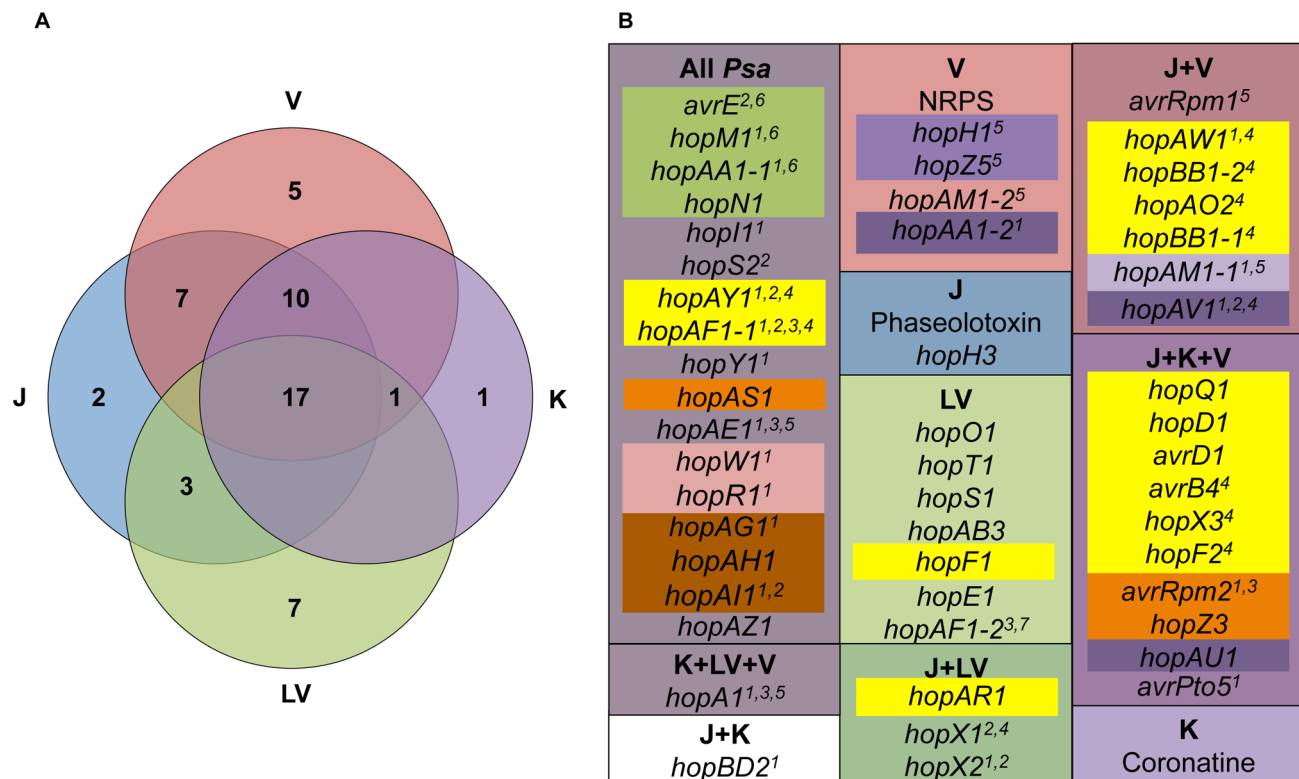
A

V

5

7

10

J

2

17

1

1

K

3

7

LV

B

All *Psa*
*avrE*$^{2,6}$
*hopM1*$^{1,6}$
*hopAA1-1*$^{1,6}$
*hopN1*
*hopI1*$^{1}$
*hopS2*$^{2}$
*hopAY1*$^{1,2,4}$
*hopAF1-1*$^{1,2,3,4}$
*hopY1*$^{1}$
*hopAS1*
*hopAE1*$^{1,3,5}$
*hopW1*$^{1}$
*hopR1*$^{1}$
*hopAG1*$^{1}$
*hopAH1*
*hopAI1*$^{1,2}$
*hopAZ1*

K+LV+V
*hopA1*$^{1,3,5}$

J+K
*hopBD2*$^{1}$

V
NRPS
*hopH1*$^{5}$
*hopZ5*$^{5}$
*hopAM1-2*$^{5}$
*hopAA1-2*$^{1}$

J
Phaseolotoxin
*hopH3*

LV
*hopO1*
*hopT1*
*hopS1*
*hopAB3*
*hopF1*
*hopE1*
*hopAF1-2*$^{3,7}$

J+LV
*hopAR1*
*hopX1*$^{2,4}$
*hopX2*$^{1,2}$

J+V
*avrRpm1*$^{5}$
*hopAW1*$^{1,4}$
*hopBB1-2*$^{4}$
*hopAO2*$^{4}$
*hopBB1-1*$^{4}$
*hopAM1-1*$^{1,5}$
*hopAV1*$^{1,2,4}$

J+K+V
*hopQ1*
*hopD1*
*avrD1*
*avrB4*$^{4}$
*hopX3*$^{4}$
*hopF2*$^{4}$
*avrRpm2*$^{1,3}$
*hopZ3*
*hopAU1*
*avrPto5*$^{1}$

K
Coronatine